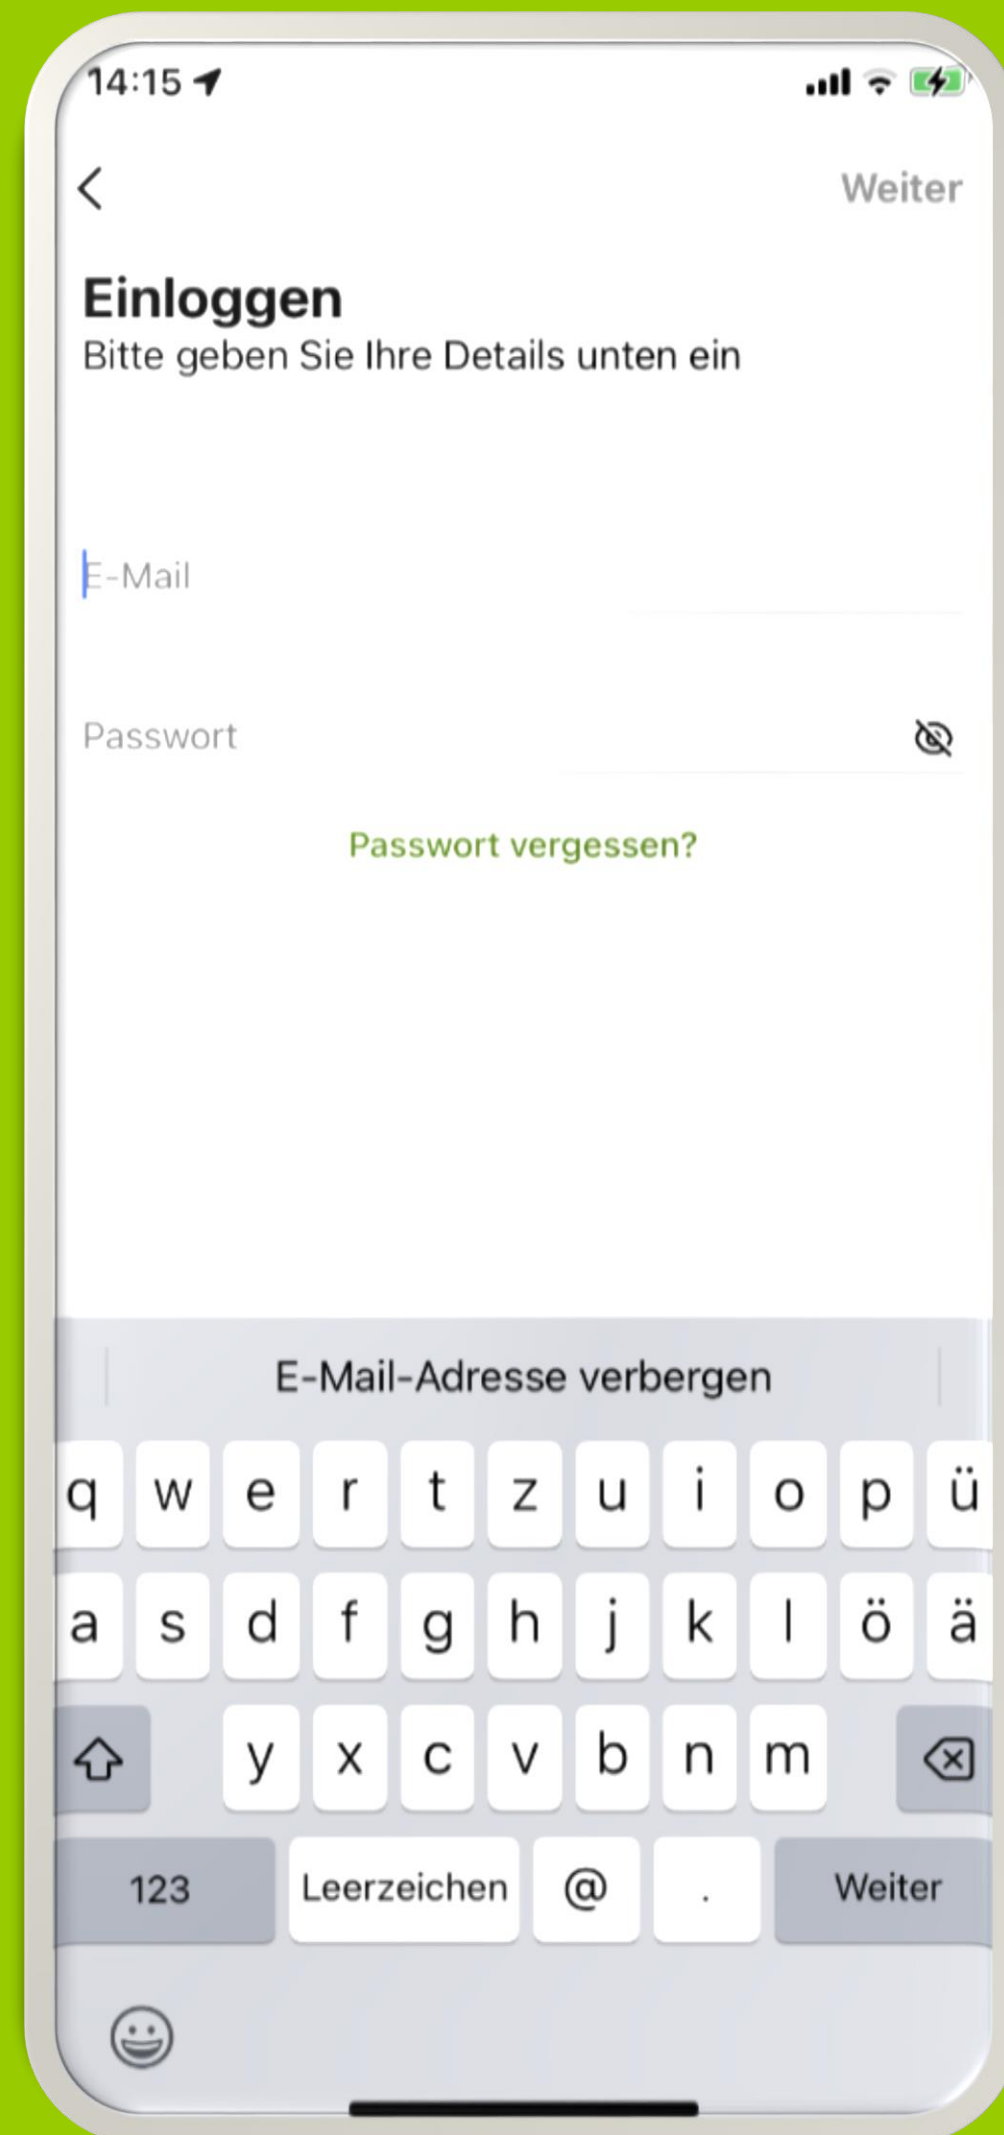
14:15

<

Weiter

Einloggen

Bitte geben Sie Ihre Details unten ein

E-Mail

Passwort

Passwort vergessen?

E-Mail-Adresse verbergen

q w e r t z u i o p ü

a s d f g h j k l ö ä

y x c v b n m

123 Leerzeichen @ . Weiter